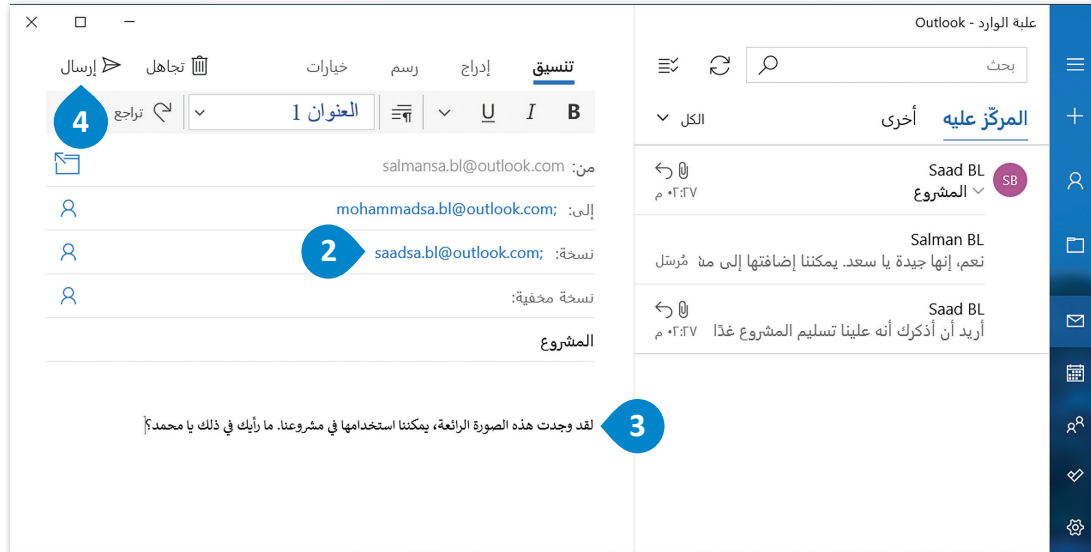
علبة الوارد - Outlook

بحث

المركّز عليه
أخرى
الكل

SB
Saad BL
المشروع
٠٢:٢٧ م

Salman BL
نعم، إنها جيدة يا سعد. يمكننا إضافتها إلى من
مُرسَل

Saad BL
أريد أن أذكرك أنه علينا تسليم المشروع غدًا
٠٢:٢٧ م

تنسيق
إدراج
رسم
خيارات
تجاهل
إرسال

B
I
U
العنوان 1
تراجع

4

من: salmansa.bl@outlook.com

إلى: mohammadsa.bl@outlook.com;

نسخة: saadsa.bl@outlook.com;

2

نسخة مخفية:

المشروع

3

لقد وجدت هذه الصورة الرائعة، يمكننا استخدامها في مشروعنا. ما رأيك في ذلك يا محمد؟